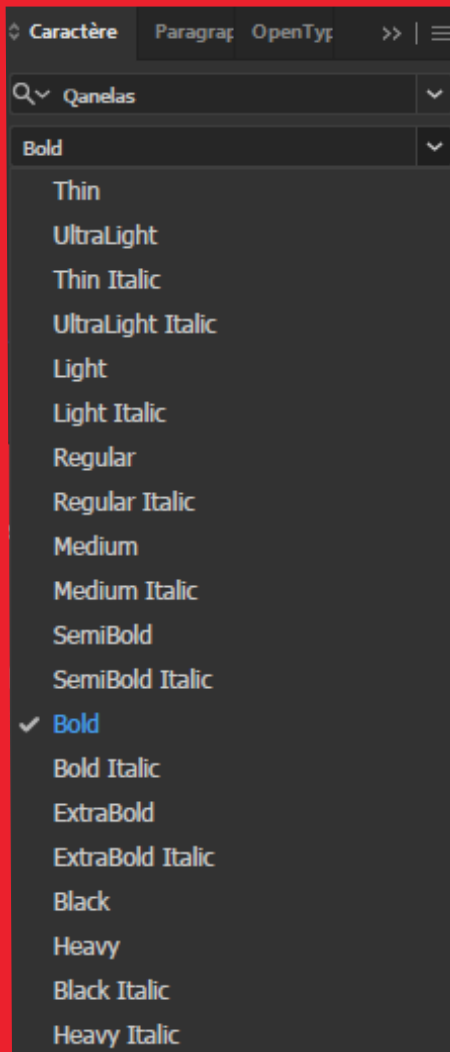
Caractère Paragrap OpenTyp >>

Qanelas

Bold

Thin
UltraLight
Thin Italic
UltraLight Italic
Light
Light Italic
Regular
Regular Italic
Medium
Medium Italic
SemiBold
SemiBold Italic
✓ Bold
Bold Italic
ExtraBold
ExtraBold Italic
Black
Heavy
Black Italic
Heavy Italic